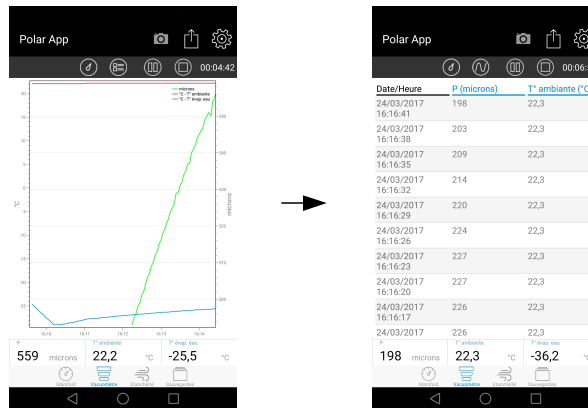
Polar App

00:04:42

microns
°C - T° ambiante
°C - T° évap. eau

°C

microns

16:16 16:17 16:18 16:19 16:14

P
559 microns
T° ambiante
22,2 °C
T° évap. eau
-25,5 °C

Manifold
Vacuomètre
Etanchéité
Sauvegardes

Polar App

00:06:

| Date/Heure | P (microns) | T° ambiante (°C |
|---|---|---|
| 24/03/2017 16:16:41 | 198 | 22,3 |
| 24/03/2017 16:16:38 | 203 | 22,3 |
| 24/03/2017 16:16:35 | 209 | 22,3 |
| 24/03/2017 16:16:32 | 214 | 22,3 |
| 24/03/2017 16:16:29 | 220 | 22,3 |
| 24/03/2017 16:16:26 | 224 | 22,3 |
| 24/03/2017 16:16:23 | 227 | 22,3 |
| 24/03/2017 16:16:20 | 227 | 22,3 |
| 24/03/2017 16:16:17 | 226 | 22,3 |
| 24/03/2017 | 226 | 22,3 |

P
198 microns
T° ambiante
22,3 °C
T° évap. eau
-36,2 °C

Manifold
Vacuomètre
Etanchéité
Sauvegardes